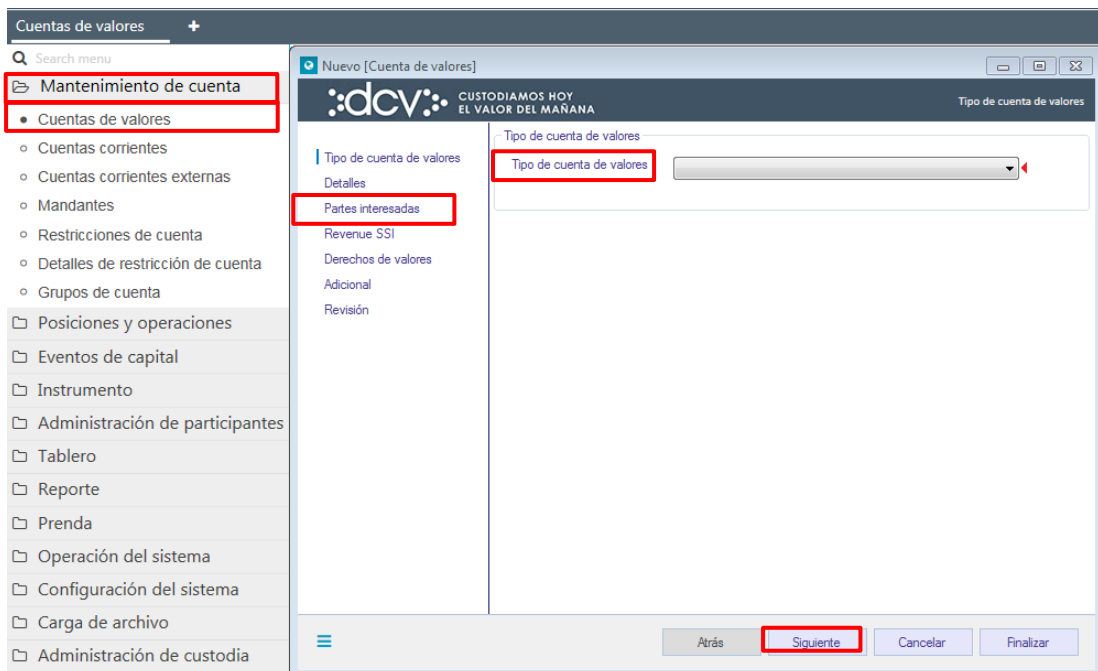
Cuentas de valores +

Search menu

Mantenimiento de cuenta
Cuentas de valores
Cuentas corrientes
Cuentas corrientes externas
Mandantes
Restricciones de cuenta
Detalles de restricción de cuenta
Grupos de cuenta
Posiciones y operaciones
Eventos de capital
Instrumento
Administración de participantes
Tablero
Reporte
Prenda
Operación del sistema
Configuración del sistema
Carga de archivo
Administración de custodia

Nuevo [Cuenta de valores]

dcv CUSTODIAMOS HOY EL VALOR DEL MAÑANA

Tipo de cuenta de valores

Tipo de cuenta de valores
Detalles
Partes interesadas
Revenue SSI
Derechos de valores
Adicional
Revisión

Tipo de cuenta de valores
Tipo de cuenta de valores

Atrás
Siguiente
Cancelar
Finalizar